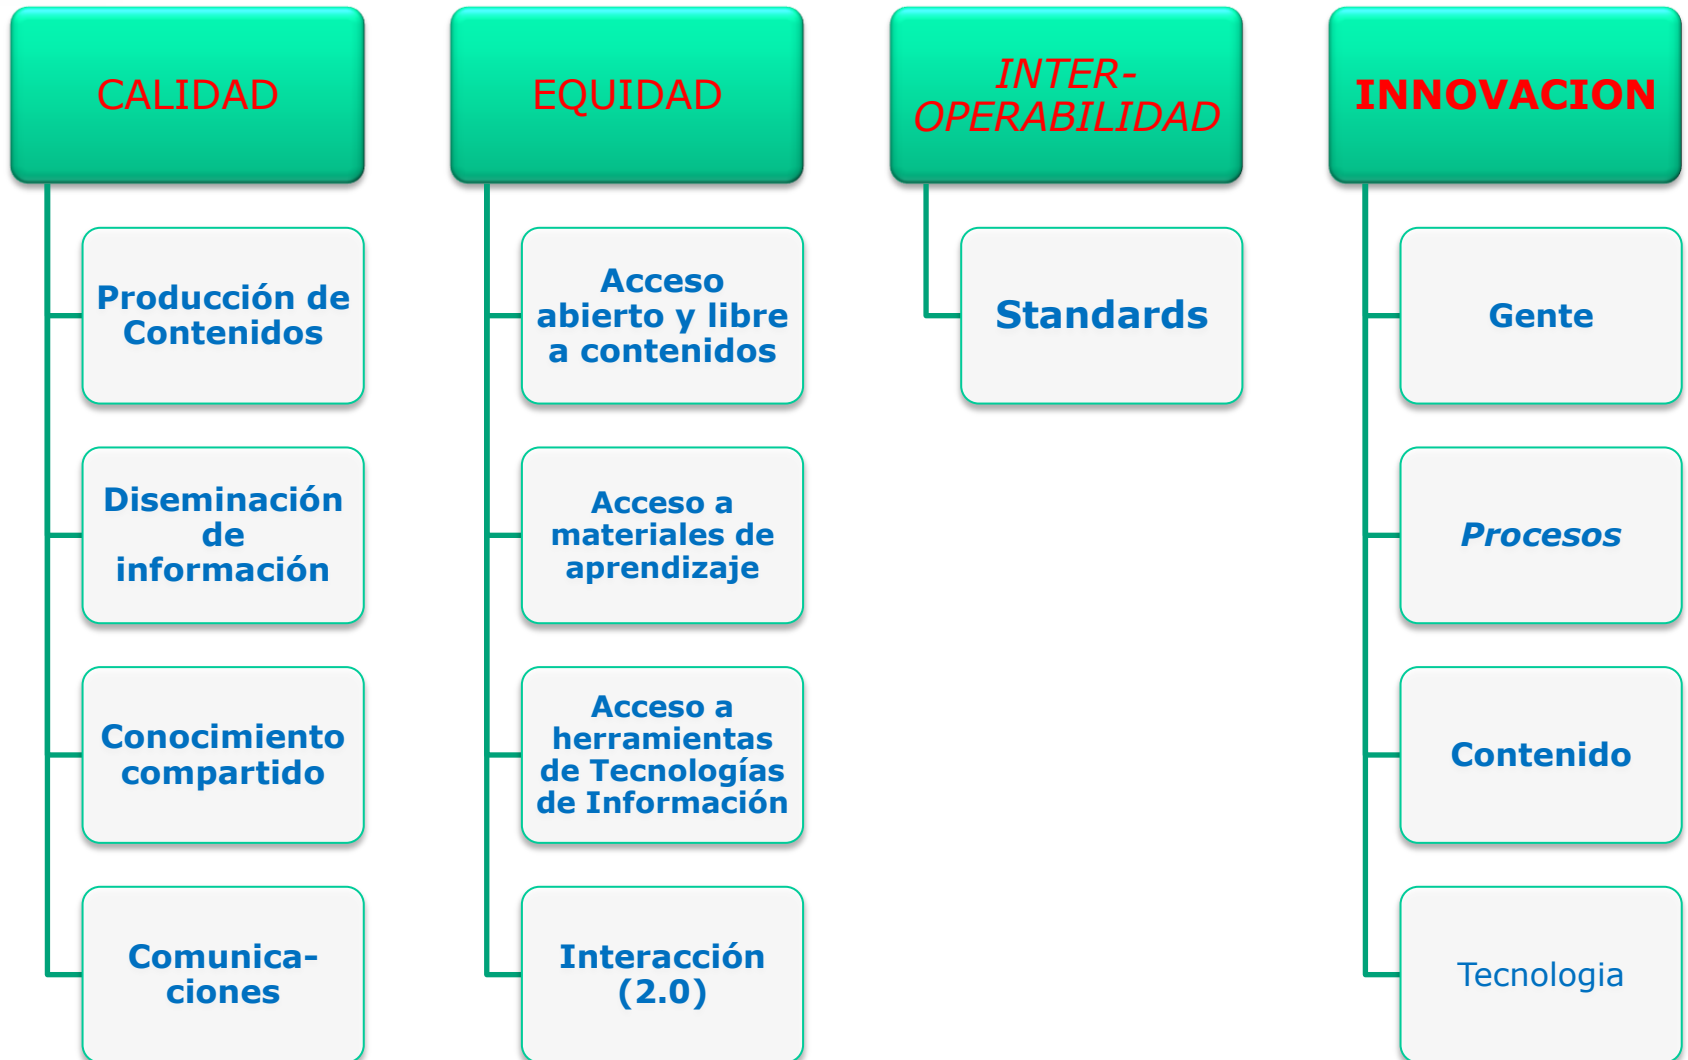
CALIDAD

Producción de Contenidos

Diseminación de información

Conocimiento compartido

Comunica-ciones

EQUIDAD

Acceso abierto y libre a contenidos

Acceso a materiales de aprendizaje

Acceso a herramientas de Tecnologías de Información

Interacción (2.0)

INTER-OPERABILIDAD

Standards

INNOVACION

Gente

Procesos

Contenido

Tecnologia